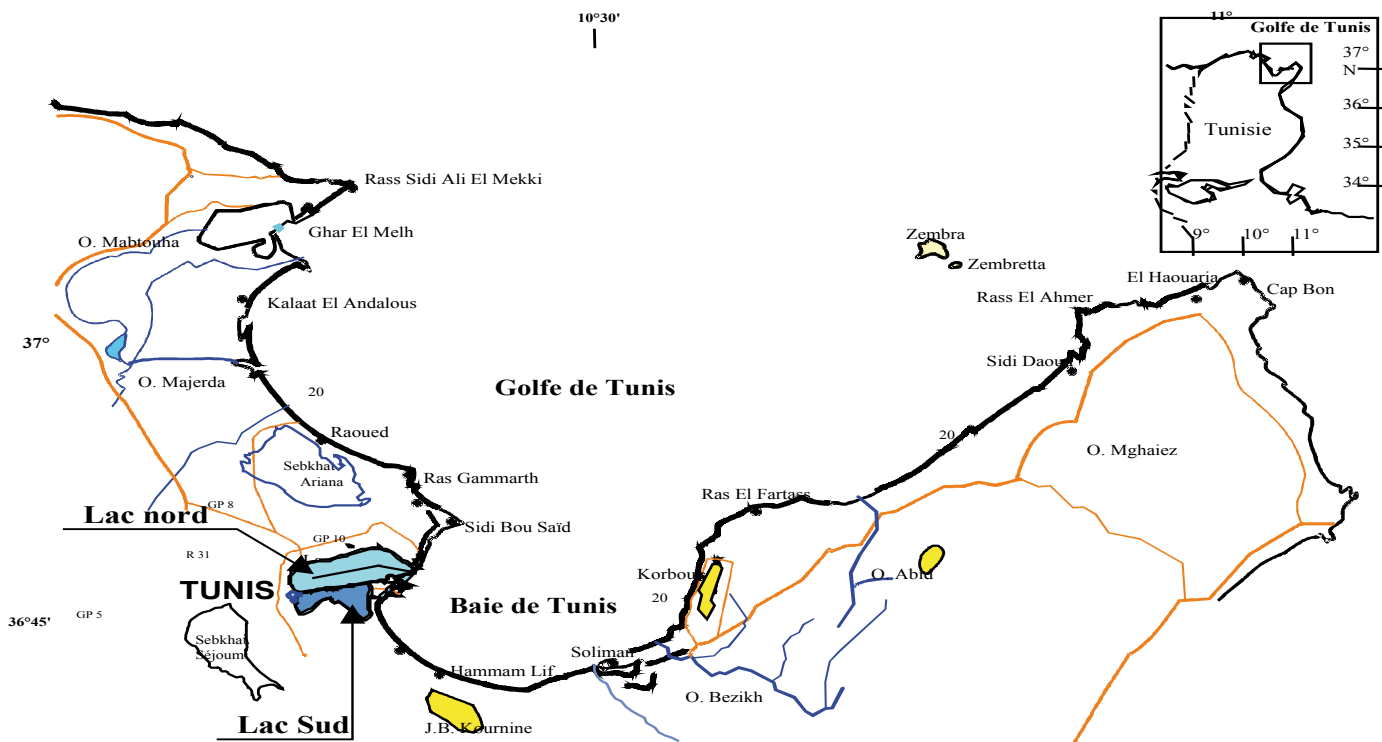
10°30'

11°
Golfe de Tunis
37°
N
36°
Tunisie
35°
34°
9°
10°
11°

Rass Sidi Ali El Mekki
Ghar El Melh
O. Mabtouha
Kalaat El Andalous
37°
O. Majerda
20
Raoued
Sebkhat Ariana
Ras Gammarth
GP 8
Lac nord
Sidi Bou Saïd
GP 10
R 31
TUNIS
36°45'
GP 5
Sebkhat Séjoumi
Lac Sud
Baie de Tunis
Hammam Lif
J.B. Kournine
Soliman
O. Bezikh
Korbous
20
O. Abid
Ras El Fartass
Golfe de Tunis
Zembra
Zembretta
El Haouaria
Cap Bon
Rass El Ahmer
Sidi Daoud
20
O. Mghaiez